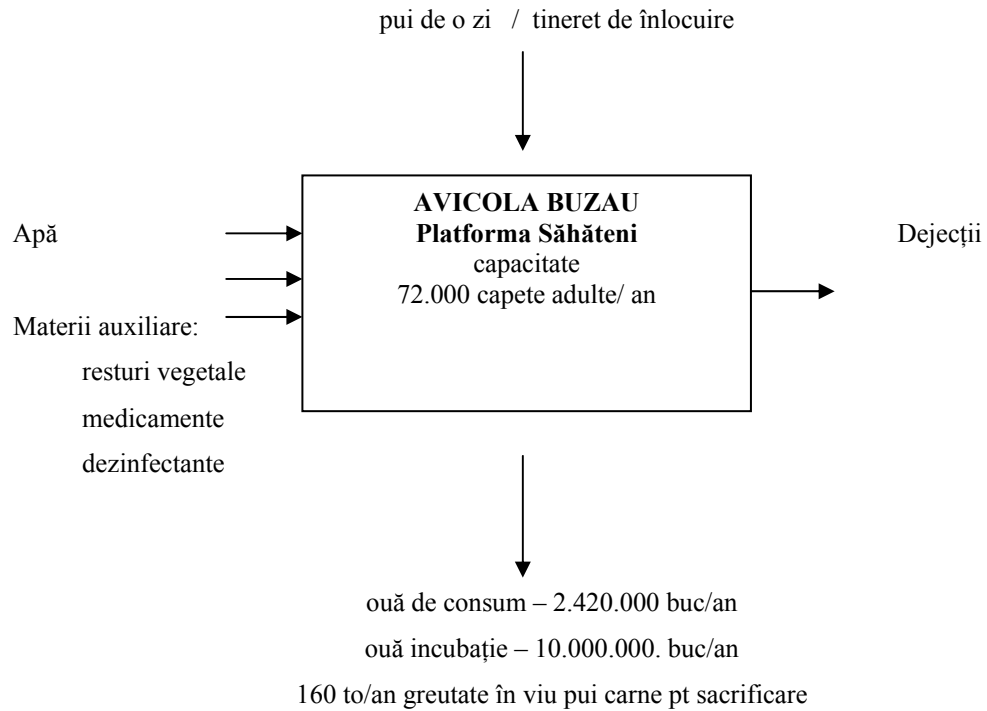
pui de o zi / tineret de înlocuire

AVICOLA BUZAU
Platforma Săhăteni
capacitate
72.000 capete adulte/ an

Apă

Materii auxiliare:
resturi vegetale
medicamente
dezinfectante

Dejecţii

ouă de consum – 2.420.000 buc/an
ouă incubaţie – 10.000.000. buc/an
160 to/an greutate în viu pui carne pt sacrificare